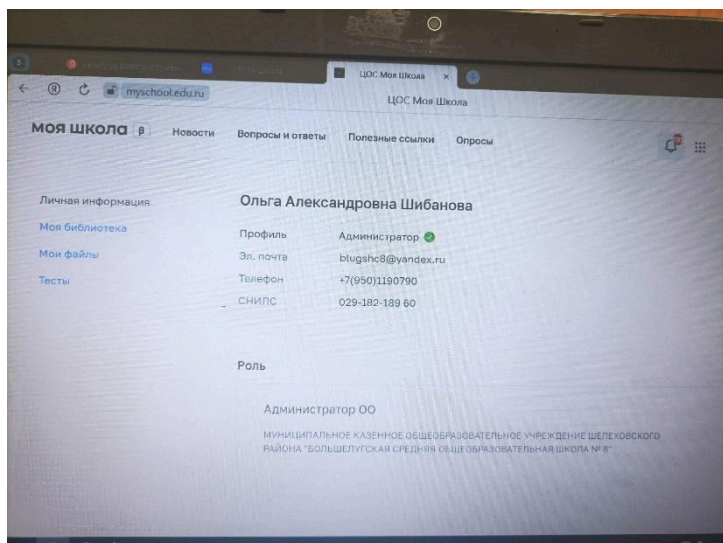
ЦОС Моя Школа

myschool.edu.ru

ЦОС Моя Школа

МОЯ ШКОЛА β Новости Вопросы и ответы Полезные ссылки Опросы

Личная информация
Моя библиотека
Мои файлы
Тесты

Ольга Александровна Шибанова

Профиль Администратор
Эл. почта blugshc8@yandex.ru
Телефон +7(950)1190790
СНИЛС 029-182-189 60

Роль

Администратор ОО

МУНИЦИПАЛЬНОЕ КАЗЕННОЕ ОБЩЕОБРАЗОВАТЕЛЬНОЕ УЧРЕЖДЕНИЕ ШЕЛЕХОВСКОГО РАЙОНА "БОЛЬШЕЛУГСКАЯ СРЕДНЯЯ ОБЩЕОБРАЗОВАТЕЛЬНАЯ ШКОЛА № 8"